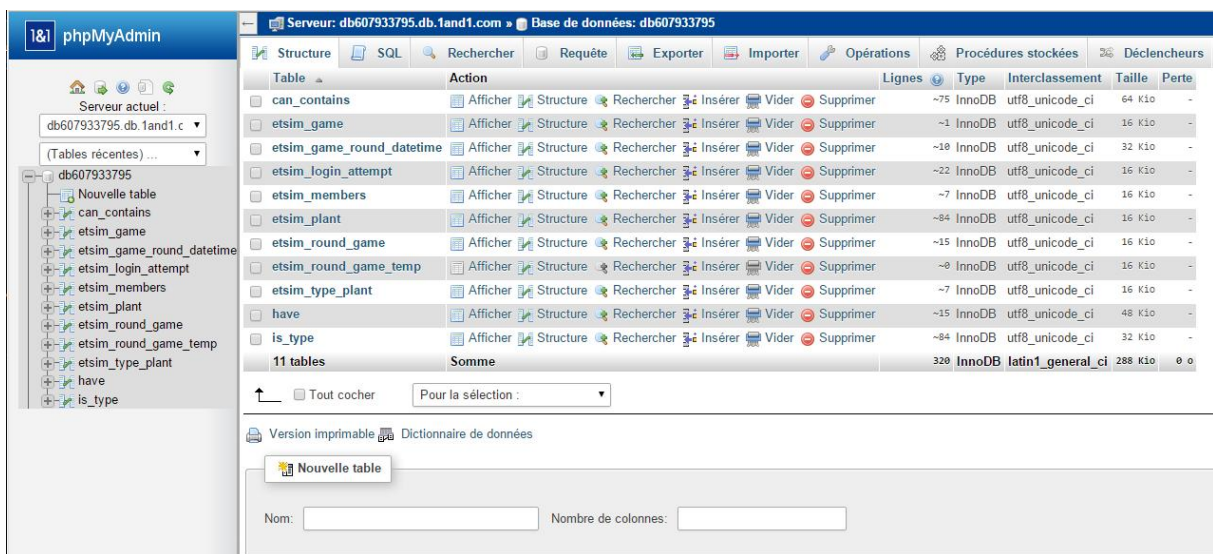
1&1 phpMyAdmin

Serveur actuel :
db607933795.db.1and1.c
(Tables récentes) ...
db607933795
Nouvelle table
can_contains
etsim_game
etsim_game_round_datetime
etsim_login_attempt
etsim_members
etsim_plant
etsim_round_game
etsim_round_game_temp
etsim_type_plant
have
is_type

Serveur: db607933795.db.1and1.com » Base de données: db607933795

Structure | SQL | Rechercher | Requête | Exporter | Importer | Opérations | Procédures stockées | Déclencheurs

| Table | Action | Lignes | Type | Interclassement | Taille | Perte |
|---|---|---|---|---|---|---|
| can_contains | Afficher Structure Rechercher Insérer Vider Supprimer | ~75 | InnoDB | utf8_unicode_ci | 64 Kio | - |
| etsim_game | Afficher Structure Rechercher Insérer Vider Supprimer | ~1 | InnoDB | utf8_unicode_ci | 16 Kio | - |
| etsim_game_round_datetime | Afficher Structure Rechercher Insérer Vider Supprimer | ~10 | InnoDB | utf8_unicode_ci | 32 Kio | - |
| etsim_login_attempt | Afficher Structure Rechercher Insérer Vider Supprimer | ~22 | InnoDB | utf8_unicode_ci | 16 Kio | - |
| etsim_members | Afficher Structure Rechercher Insérer Vider Supprimer | ~7 | InnoDB | utf8_unicode_ci | 16 Kio | - |
| etsim_plant | Afficher Structure Rechercher Insérer Vider Supprimer | ~84 | InnoDB | utf8_unicode_ci | 16 Kio | - |
| etsim_round_game | Afficher Structure Rechercher Insérer Vider Supprimer | ~15 | InnoDB | utf8_unicode_ci | 16 Kio | - |
| etsim_round_game_temp | Afficher Structure Rechercher Insérer Vider Supprimer | ~0 | InnoDB | utf8_unicode_ci | 16 Kio | - |
| etsim_type_plant | Afficher Structure Rechercher Insérer Vider Supprimer | ~7 | InnoDB | utf8_unicode_ci | 16 Kio | - |
| have | Afficher Structure Rechercher Insérer Vider Supprimer | ~15 | InnoDB | utf8_unicode_ci | 48 Kio | - |
| is_type | Afficher Structure Rechercher Insérer Vider Supprimer | ~84 | InnoDB | utf8_unicode_ci | 32 Kio | - |
| 11 tables | Somme | 320 | InnoDB | latin1_general_ci | 288 Kio | 0 o |

Tout cocher   Pour la sélection :

Version imprimable   Dictionnaire de données

Nouvelle table

Nom:   Nombre de colonnes: